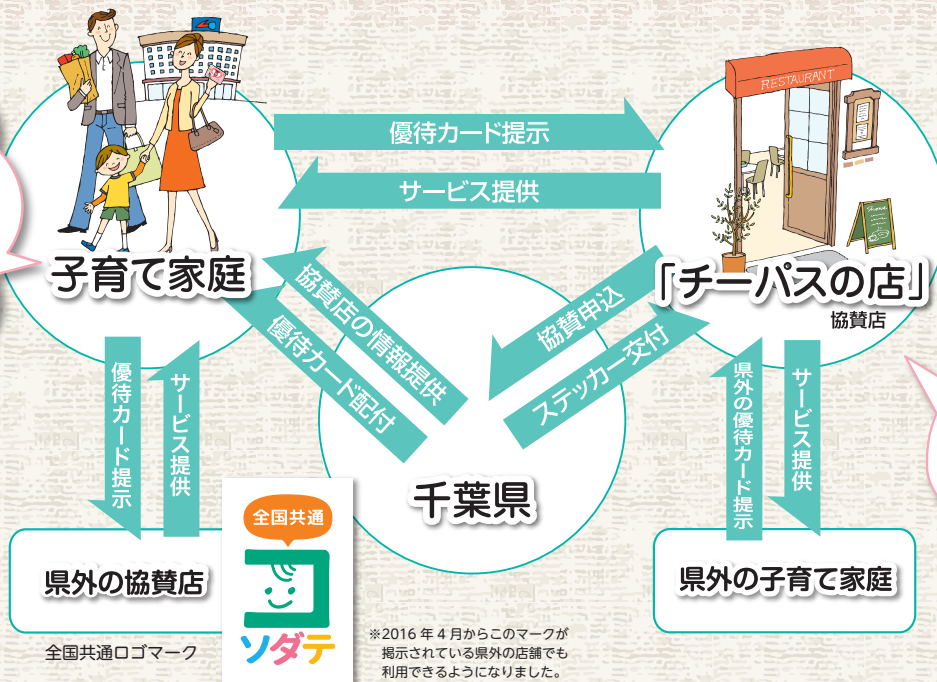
RESTAURANT

優待カード提示

サービス提供

子育て家庭

「チーパスの店」
協賛店

協賛店の情報提供

優待カード配付

協賛申込

ステッカー交付

優待カード提示

サービス提供

県外の優待カード提示

サービス提供

千葉県

全国共通
コ
ソダテ

県外の協賛店

県外の子育て家庭

全国共通ロゴマーク

※2016年4月からこのマークが掲示されている県外の店舗でも利用できるようになりました。